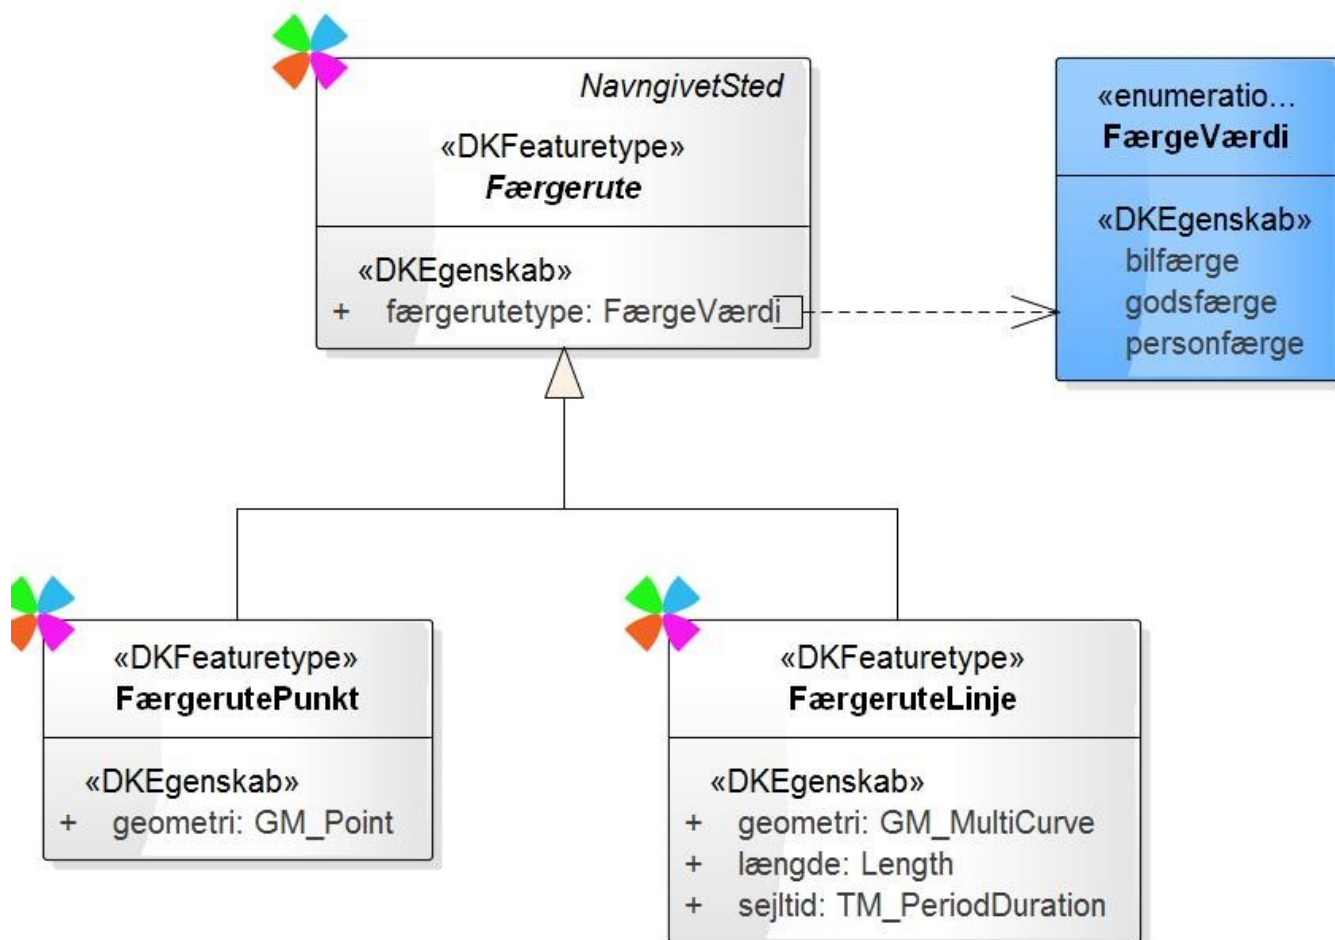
NavngivetSted

«DKFeaturetype»
Færgerute

«DKEgenskab»
+ færgerutetype: FærgeVærdi

«enumeratio...
FærgeVærdi

«DKEgenskab»
bilfærge
godsfærge
personfærge

«DKFeaturetype»
FærgerutePunkt

«DKEgenskab»
+ geometri: GM_Point

«DKFeaturetype»
FærgeruteLinje

«DKEgenskab»
+ geometri: GM_MultiCurve
+ længde: Length
+ sejltid: TM_PeriodDuration